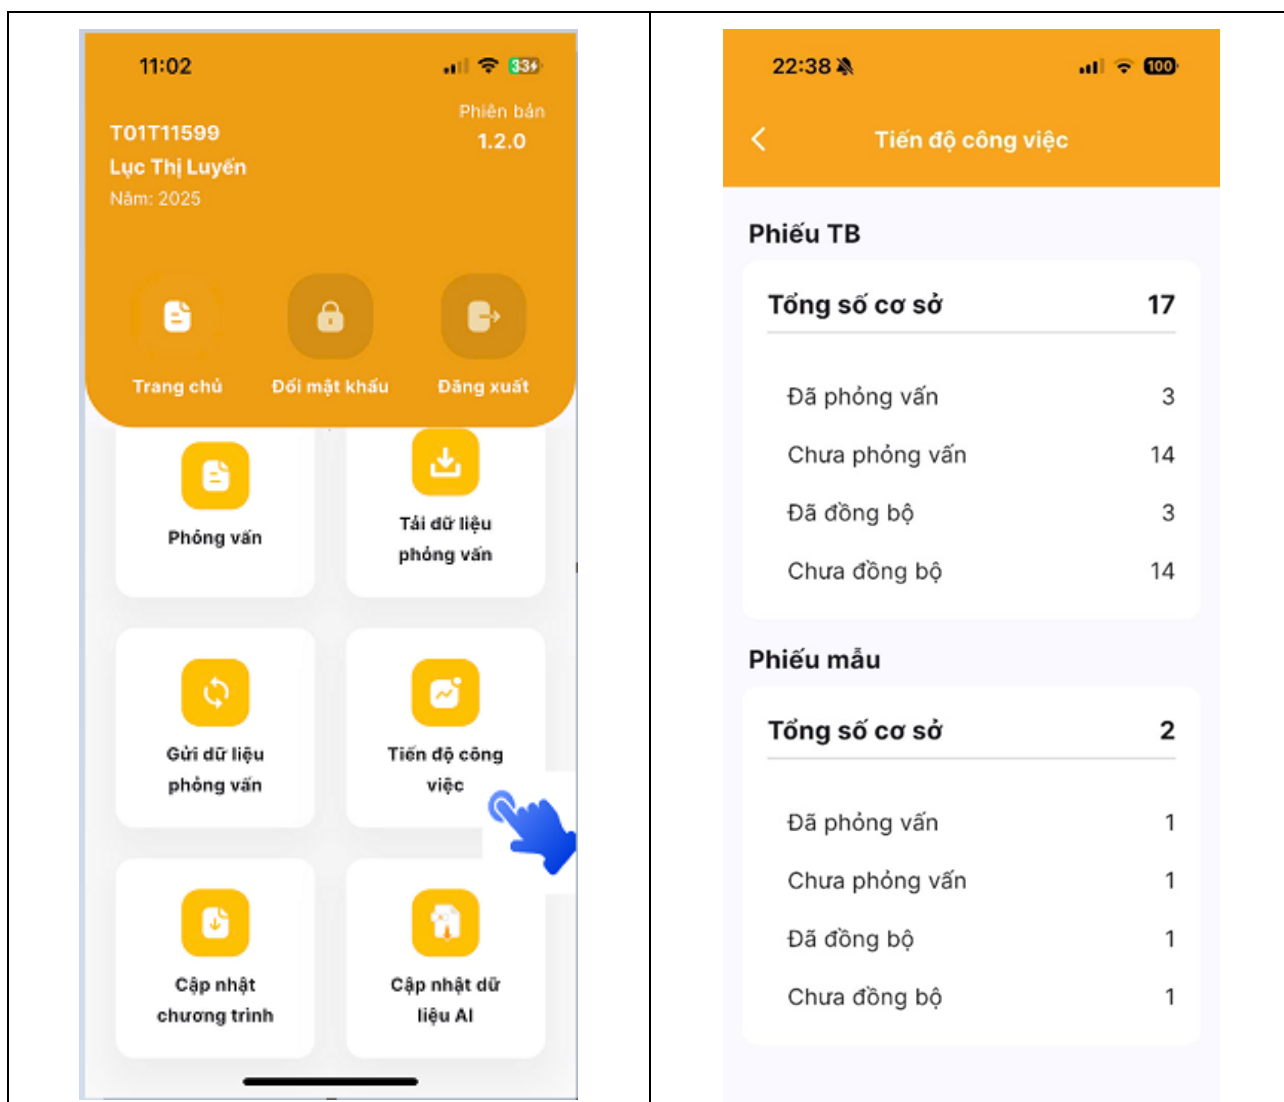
11:02

33

T01T11599
Lục Thị Luyến
Năm: 2025

Phiên bản
1.2.0

Trang chủ
Đổi mật khẩu
Đăng xuất

Phỏng vấn
Tải dữ liệu phỏng vấn
Gửi dữ liệu phỏng vấn
Tiến độ công việc
Cập nhật chương trình
Cập nhật dữ liệu AI

22:38

100

Tiến độ công việc

Phiếu TB

| Tổng số cơ sở | 17 |
|---|---|
| Đã phỏng vấn | 3 |
| Chưa phỏng vấn | 14 |
| Đã đồng bộ | 3 |
| Chưa đồng bộ | 14 |

Phiếu mẫu

| Tổng số cơ sở | 2 |
|---|---|
| Đã phỏng vấn | 1 |
| Chưa phỏng vấn | 1 |
| Đã đồng bộ | 1 |
| Chưa đồng bộ | 1 |